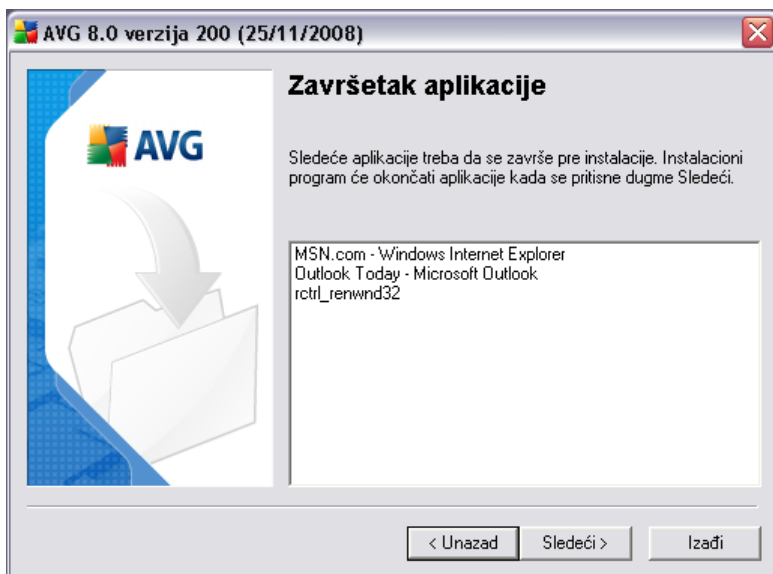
AVG 8.0 verzija 200 (25/11/2008)

AVG

Završetak aplikacije

Sledeće aplikacije treba da se završe pre instalacije. Instalacioni program će okončati aplikacije kada se pritisne dugme Sledeći.

MSN.com - Windows Internet Explorer
Outlook Today - Microsoft Outlook
rctrl_renwnd32

< Unazad
Sledeći >
Izađi